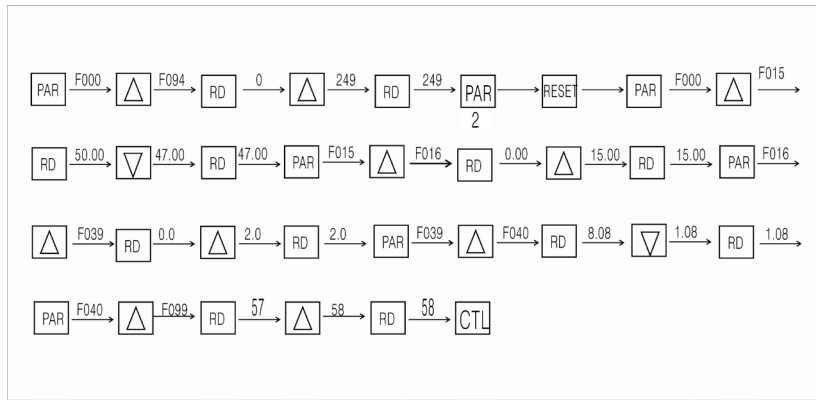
PAR F000 $\triangle$ F094 RD 0 $\triangle$ 249 RD 249 PAR 2 RESET PAR F000 $\triangle$ F015

RD 50.00 $\bigtriangledown$ 47.00 RD 47.00 PAR F015 $\triangle$ F016 RD 0.00 $\triangle$ 15.00 RD 15.00 PAR F016

$\triangle$ F039 RD 0.0 $\triangle$ 2.0 RD 2.0 PAR F039 $\triangle$ F040 RD 8.08 $\bigtriangledown$ 1.08 RD 1.08

PAR F040 $\triangle$ F099 RD 57 $\triangle$ 58 RD 58 CTL